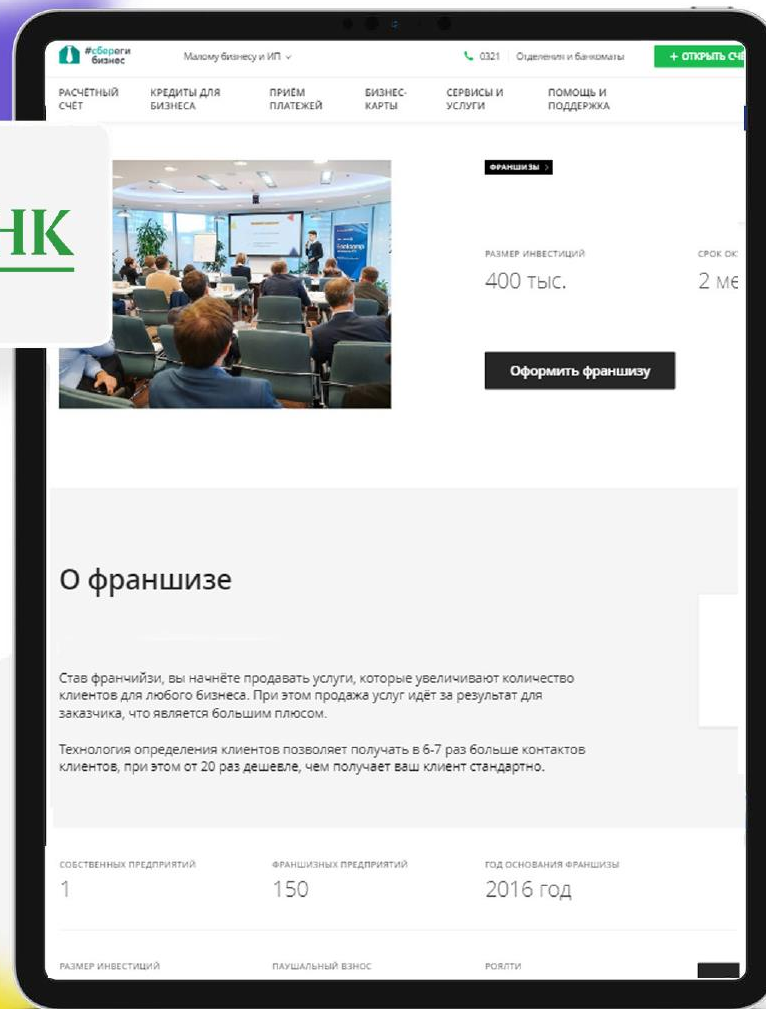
НК

#сбероги бизнес

Малому бизнесу и ИП ⌄

0321 Отделения и банкоматы

+ ОТКРЫТЬ СЧ

РАСЧЁТНЫЙ СЧЁТ

КРЕДИТЫ ДЛЯ БИЗНЕСА

ПРИЁМ ПЛАТЕЖЕЙ

БИЗНЕС-КАРТЫ

СЕРВИСЫ И УСЛУГИ

ПОМОЩЬ И ПОДДЕРЖКА

ФРАНШИЗЫ >

РАЗМЕР ИНВЕСТИЦИЙ

400 тыс.

СРОК ОК

2 ме

Оформить франшизу

О франшизе

Став франчайзи, вы начнёте продавать услуги, которые увеличивают количество клиентов для любого бизнеса. При этом продажа услуг идёт за результат для заказчика, что является большим плюсом.

Технология определения клиентов позволяет получать в 6-7 раз больше контактов клиентов, при этом от 20 раз дешевле, чем получает ваш клиент стандартно.

СОБСТВЕННЫХ ПРЕДПРИЯТИЙ

1

ФРАНШИЗНЫХ ПРЕДПРИЯТИЙ

150

ГОД ОСНОВАНИЯ ФРАНШИЗЫ

2016 год

РАЗМЕР ИНВЕСТИЦИЙ

ПАУШАЛЬНЫЙ ВЗНОС

РОЯЛТИ